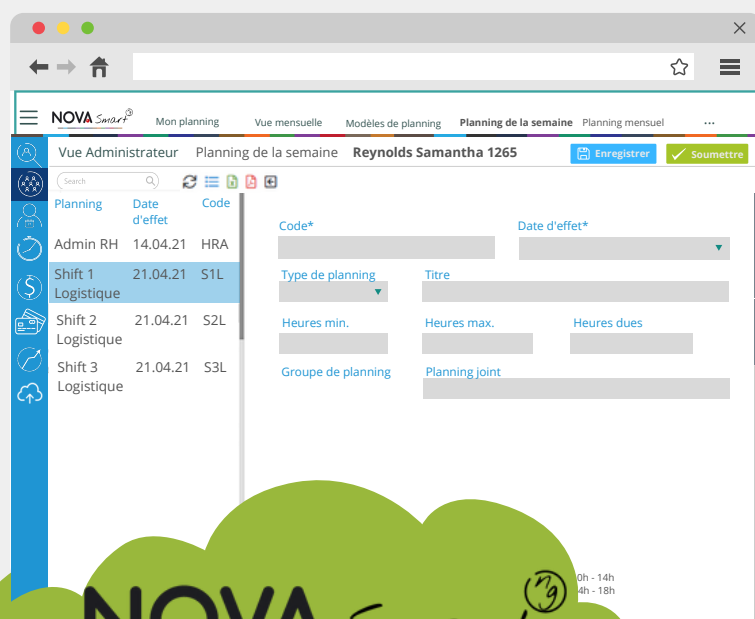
NOVA Smart

Mon planning
Vue mensuelle
Modèles de planning
Planning de la semaine
Planning mensuel
...

Vue Administrateur
Planning de la semaine
Reynolds Samantha 1265
Enregistrer
Soumettre

Search

| Planning | Date d'effet | Code |
|---|---|---|
| Admin RH | 14.04.21 | HRA |
| Shift 1 Logistique | 21.04.21 | S1L |
| Shift 2 Logistique | 21.04.21 | S2L |
| Shift 3 Logistique | 21.04.21 | S3L |

Code*
Date d'effet*
Type de planning
Titre
Heures min.
Heures max.
Heures dues
Groupe de planning
Planning joint

0h - 14h
4h - 18h

NOVA